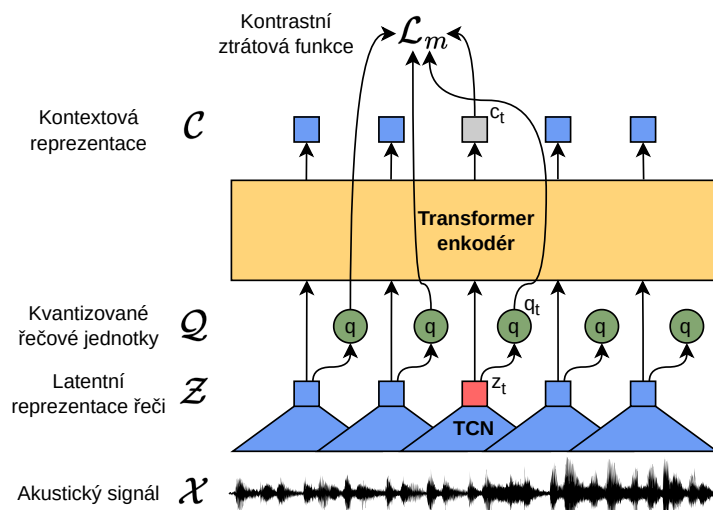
Kontrastní ztrátová funkce $\mathcal{L}_m$

Kontextová reprezentace $\mathcal{C}$

$c_t$

Transformer enkodér

Kvantizované řečové jednotky $\mathcal{Q}$

q q q q q q

$q_t$

Latentní reprezentace řeči $\mathcal{Z}$

$z_t$

TCN

Akustický signál $\mathcal{X}$